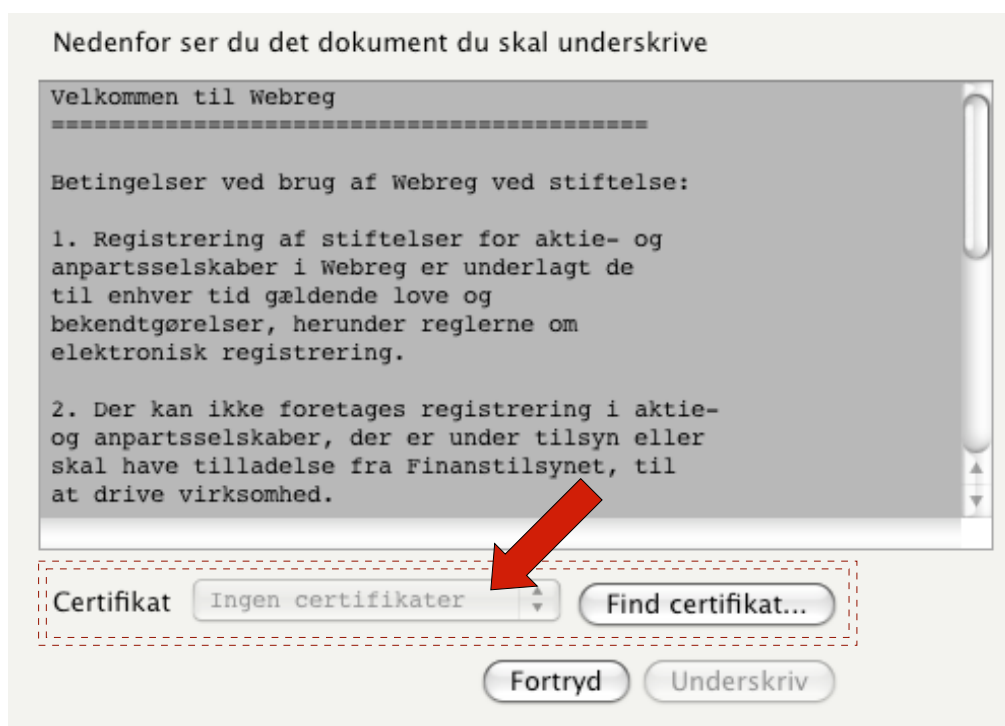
Nedenfor ser du det dokument du skal underskrive

Velkommen til Webreg
==========================================

Betingelser ved brug af Webreg ved stiftelse:

1. Registrering af stiftelser for aktie- og anpartsselskaber i Webreg er underlagt de til enhver tid gældende love og bekendtgørelser, herunder reglerne om elektronisk registrering.

2. Der kan ikke foretages registrering i aktie- og anpartsselskaber, der er under tilsyn eller skal have tilladelse fra Finanstilsynet, til at drive virksomhed.

Certifikat Ingen certifikater Find certifikat...

Fortryd Underskriv